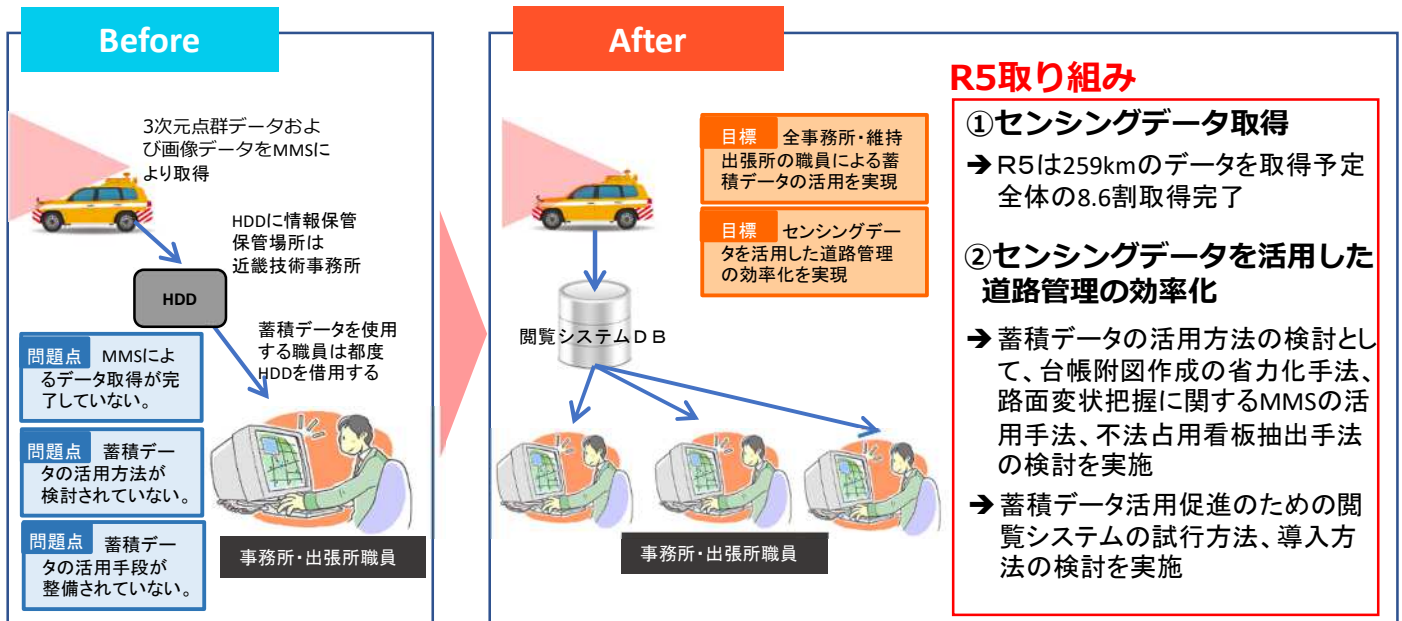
Before

3次元点群データおよび画像データをMMSにより取得

HDDに情報保管
保管場所は
近畿技術事務所

HDD

蓄積データを使用する職員は都度HDDを借用する

問題点 MMSによるデータ取得が完了していない。

問題点 蓄積データの活用方法が検討されていない。

問題点 蓄積データの活用手段が整備されていない。

事務所・出張所職員

After

目標 全事務所・維持出張所の職員による蓄積データの活用を実現

目標 センシングデータを活用した道路管理の効率化を実現

閲覧システムＤＢ

事務所・出張所職員

R5取り組み

①センシングデータ取得

➔ R5は259kmのデータを取得予定
全体の8.6割取得完了

②センシングデータを活用した道路管理の効率化

➔ 蓄積データの活用方法の検討として、台帳附図作成の省力化手法、路面変状把握に関するMMSの活用手法、不法占用看板抽出手法の検討を実施

➔ 蓄積データ活用促進のための閲覧システムの試行方法、導入方法の検討を実施